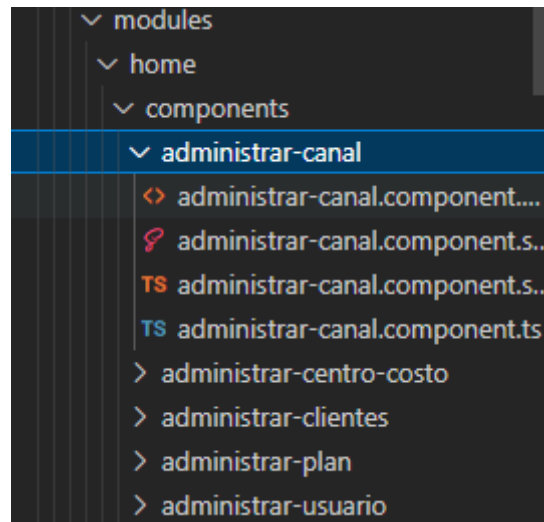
modules
home
components
administrar-canal
<> administrar-canal.component....
administrar-canal.component.s...
TS administrar-canal.component.s...
TS administrar-canal.component.ts
administrar-centro-costo
administrar-clientes
administrar-plan
administrar-usuario